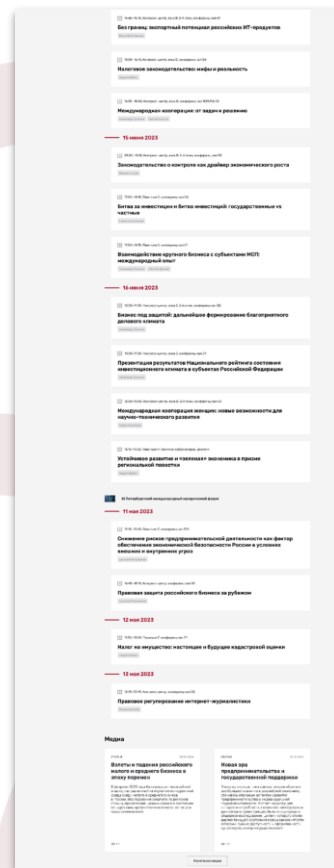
Без границ: экспортный потенциал российских ИТ-продуктов

Налоговое законодательство: мифы и реальность

Международная кооперация: от задач к решению

15 июня 2023

Законодательство о контроле как драйвер экономического роста

Битва за инвестиции и Битва инвестиций: государственные vs частные

Взаимодействие крупного бизнеса с субъектами МСП: международный опыт

16 июня 2023

Бизнес под защитой: дальнейшее формирование благоприятного делового климата

Презентация результатов Национального рейтинга состояния инвестиционного климата в субъектах Российской Федерации

Международная кооперация женщин: новые возможности для научно-технического развития

Устойчивое развитие и «зеленая» экономика в призме региональной повестки

XI Петербургский международный юридический форум

11 мая 2023

Снижение рисков предпринимательской деятельности как фактор обеспечения экономической безопасности России в условиях внешних и внутренних угроз

Правовая защита российского бизнеса за рубежом

12 мая 2023

Налог на имущество: настоящее и будущее кадастровой оценки

13 мая 2023

Правовое регулирование интернет-журналистики

Медиа

Взлеты и падения российского малого и среднего бизнеса в эпоху перемен

Новая эра предпринимательства и государственной поддержки

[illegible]